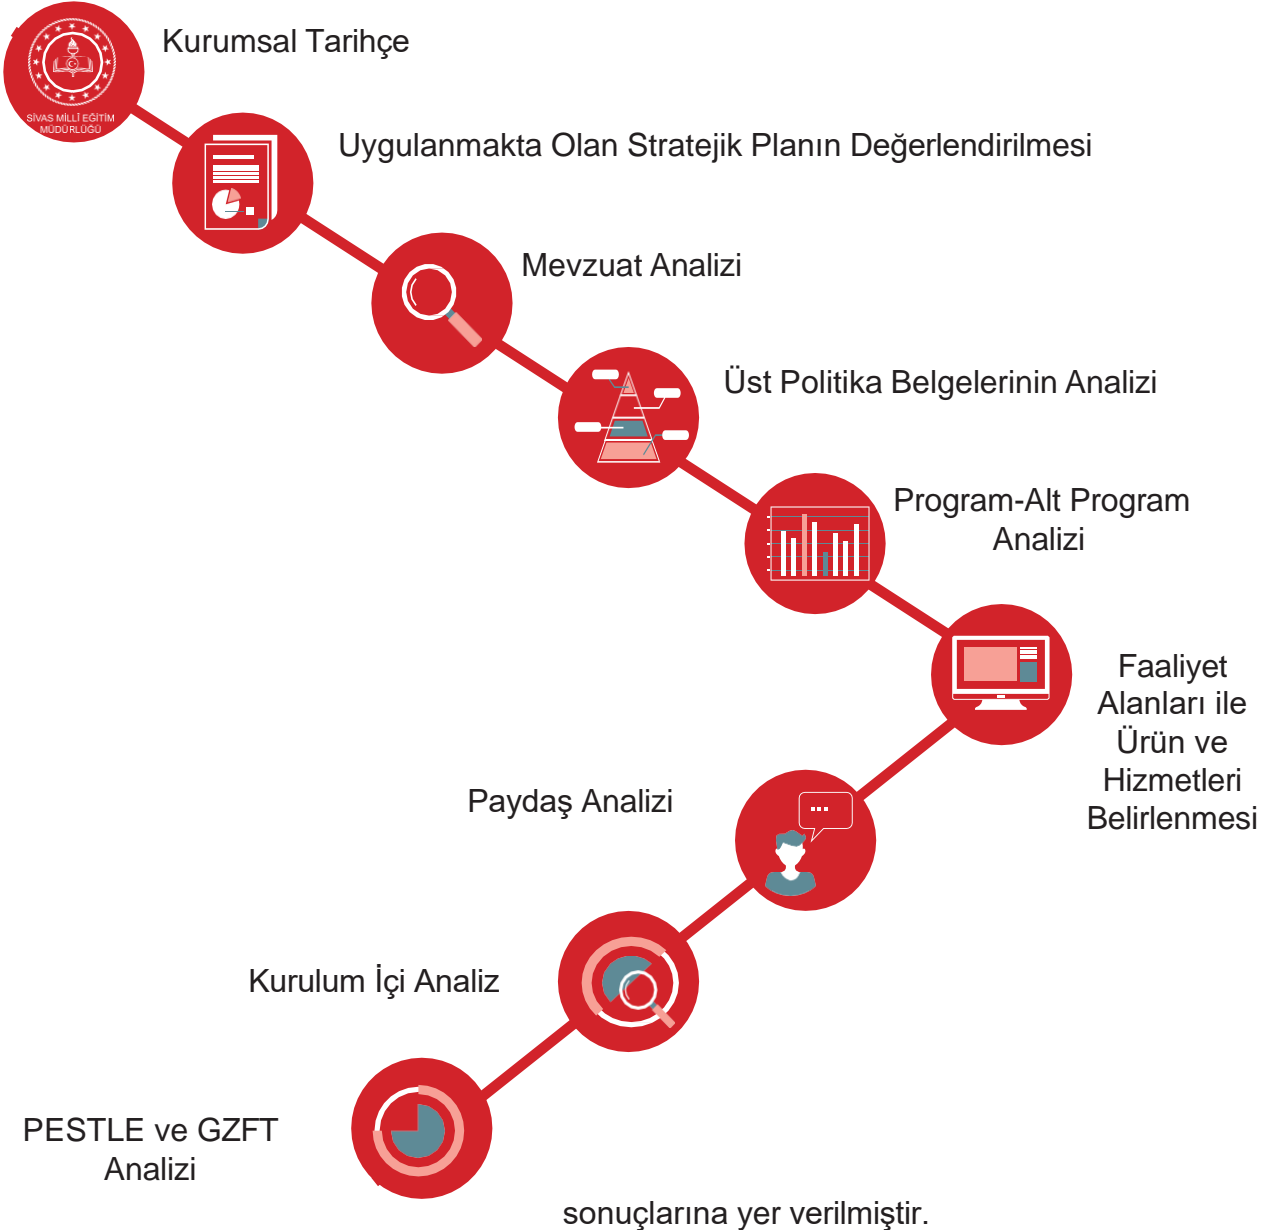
SİVAS MİLLİ EĞİTİM MÜDÜRLÜĞÜ

Kurumsal Tarihçe

Uygulanmakta Olan Stratejik Planın Değerlendirilmesi

Mevzuat Analizi

Üst Politika Belgelerinin Analizi

Program-Alt Program Analizi

Faaliyet Alanları ile Ürün ve Hizmetleri Belirlenmesi

Paydaş Analizi

Kurulum İçi Analiz

PESTLE ve GZFT Analizi

sonuçlarına yer verilmiştir.